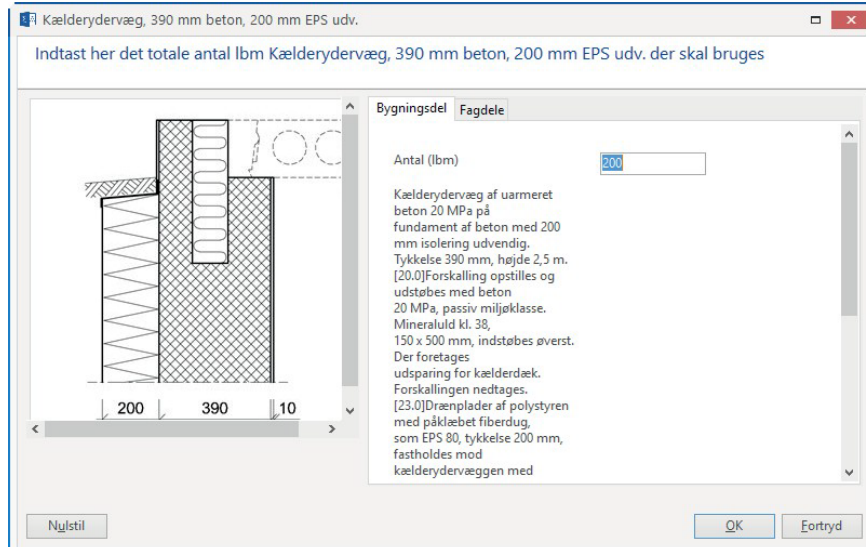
Kælderydervæg, 390 mm beton, 200 mm EPS udv.

Indtast her det totale antal lbm Kælderydervæg, 390 mm beton, 200 mm EPS udv. der skal bruges

200 390 10

Bygningsdel Fagdele

Antal (lbm) 200

Kælderydervæg af uarmeret beton 20 MPa på fundament af beton med 200 mm isolering udvendig. Tykkelse 390 mm, højde 2,5 m. [20.0]Forskalling opstilles og udstøbes med beton 20 MPa, passiv miljøklasse. Mineraluld kl. 38, 150 x 500 mm, indstøbes øverst. Der foretages udsparing for kælderdæk. Forskallingen nedtages. [23.0]Drænplader af polystyren med påklæbet fiberdug, som EPS 80, tykkelse 200 mm, fastholdes mod kælderydervæggen med

Nulstil

OK

Fortryd